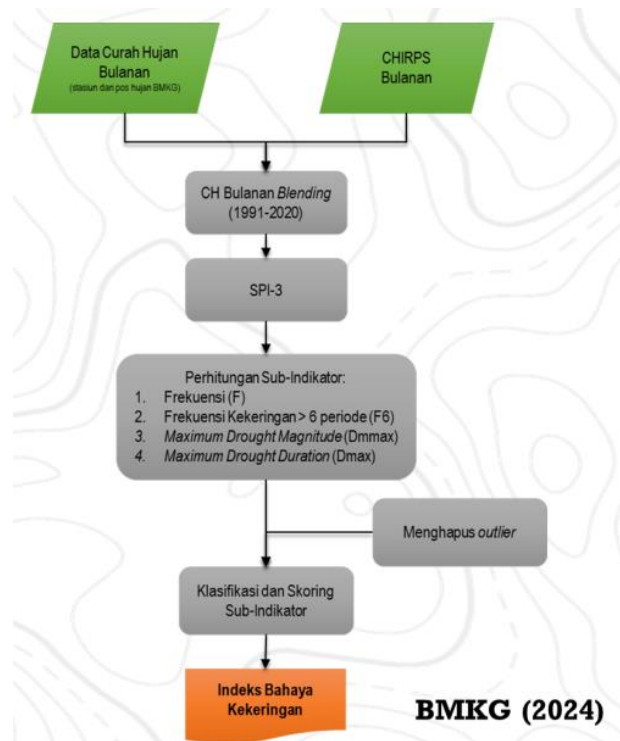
Data Curah Hujan Bulanan
(stasiun dan pos hujan BMKG)

CHIRPS Bulanan

CH Bulanan *Blending* (1991-2020)

SPI-3

Perhitungan Sub-Indikator:
1. Frekuensi (F)
2. Frekuensi Kekeringan > 6 periode (F6)
3. *Maximum Drought Magnitude* (Dmmax)
4. *Maximum Drought Duration* (Dmax)

Menghapus *outlier*

Klasifikasi dan Skoring Sub-Indikator

Indeks Bahaya Kekeringan

BMKG (2024)